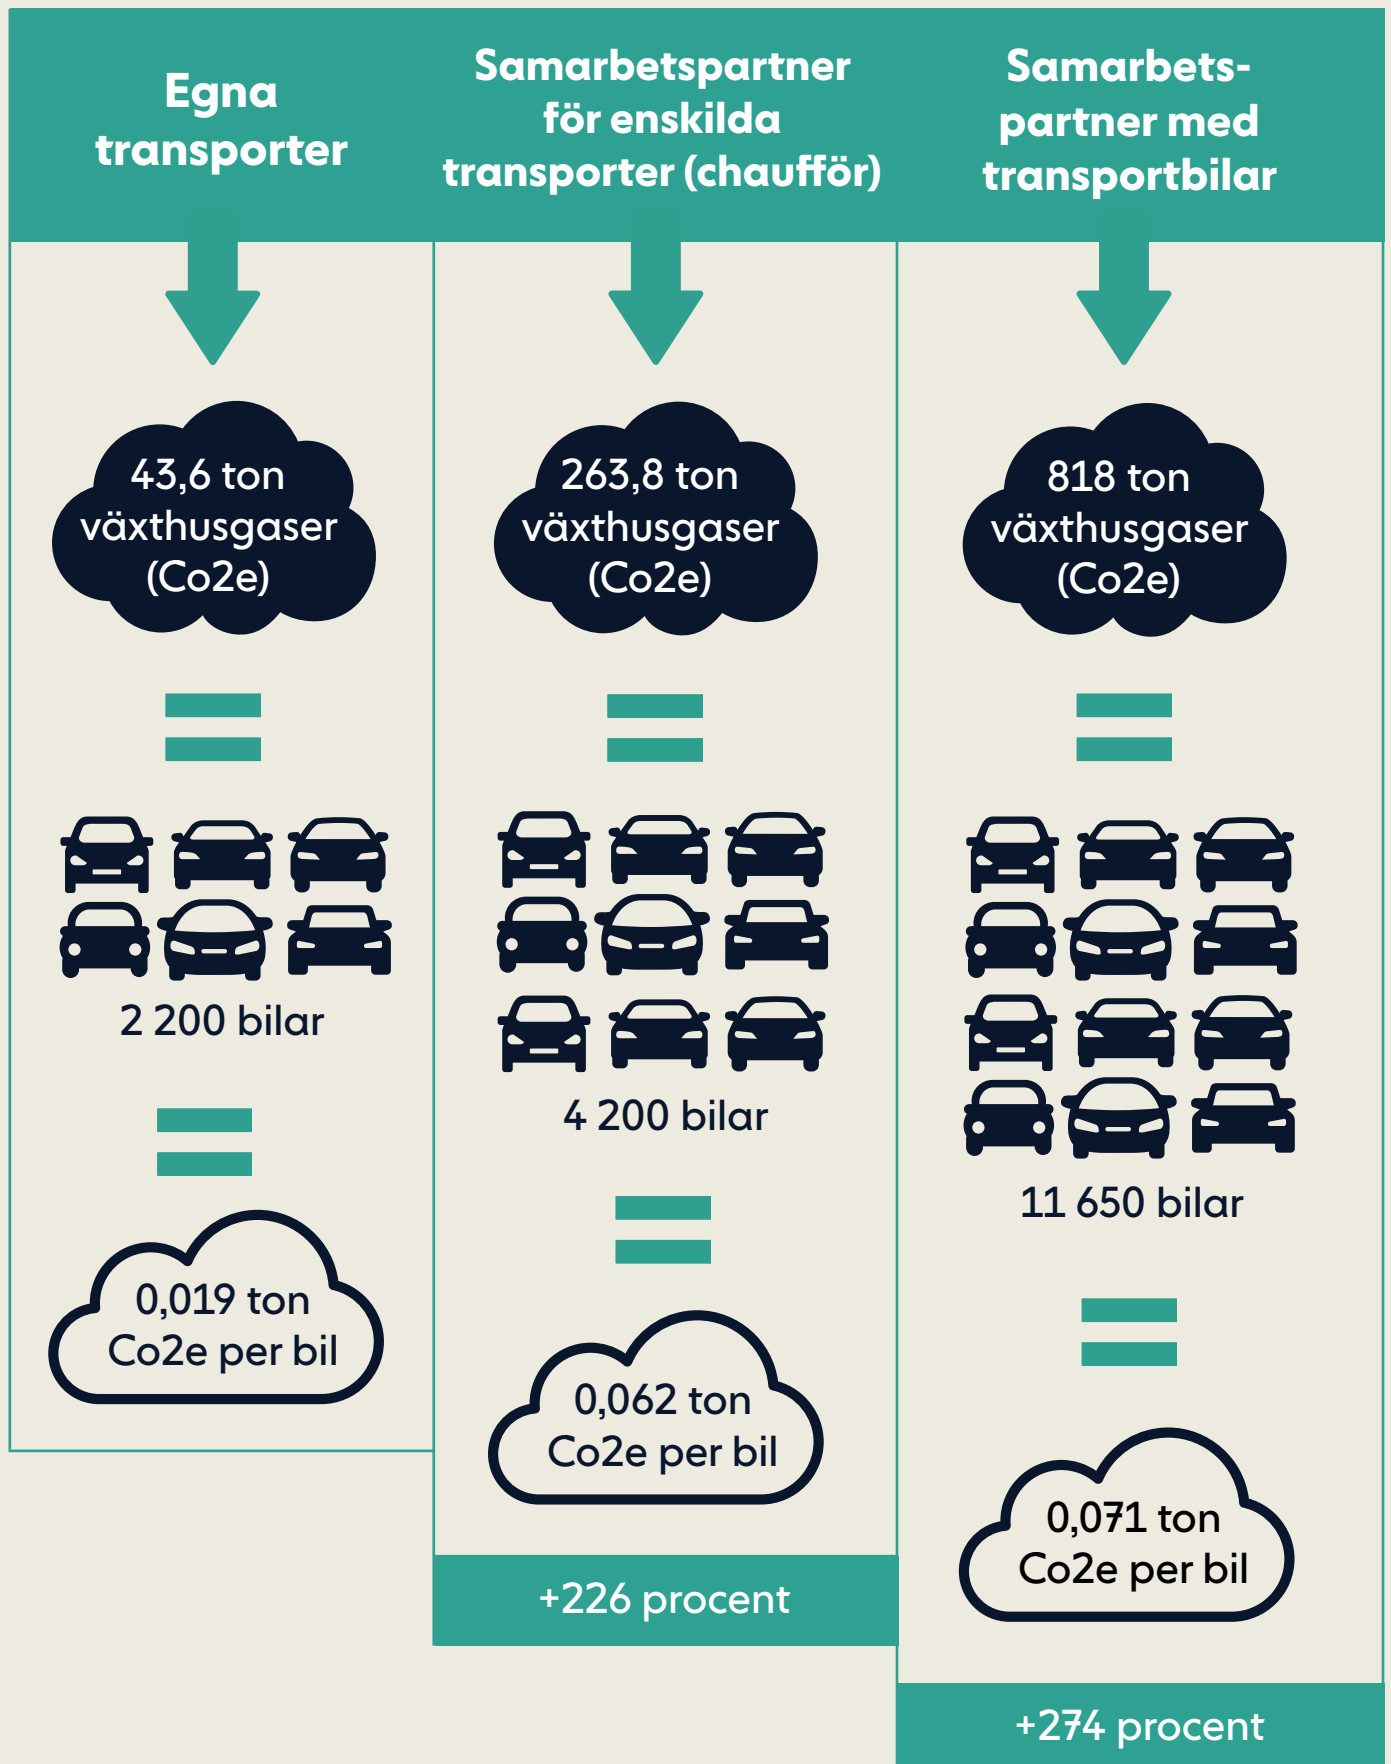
Egna transporter

43,6 ton växthusgaser (Co2e)

2 200 bilar

0,019 ton Co2e per bil

Samarbetspartner för enskilda transporter (chaufför)

263,8 ton växthusgaser (Co2e)

4 200 bilar

0,062 ton Co2e per bil

+226 procent

Samarbetspartner med transportbilar

818 ton växthusgaser (Co2e)

11 650 bilar

0,071 ton Co2e per bil

+274 procent